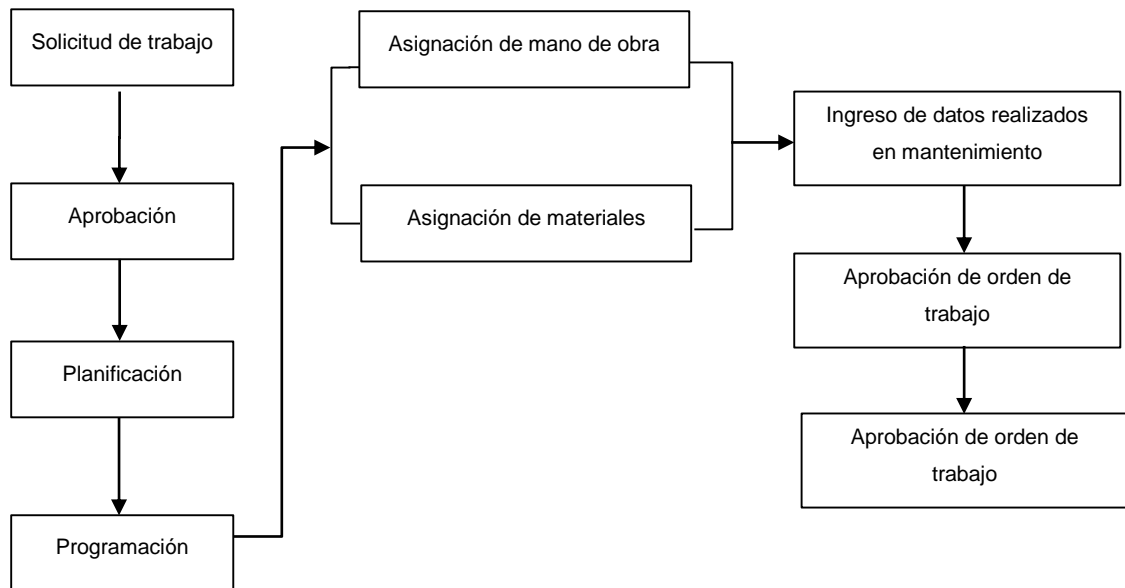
Solicitud de trabajo

Aprobación

Planificación

Programación

Asignación de mano de obra

Asignación de materiales

Ingreso de datos realizados en mantenimiento

Aprobación de orden de trabajo

Aprobación de orden de trabajo